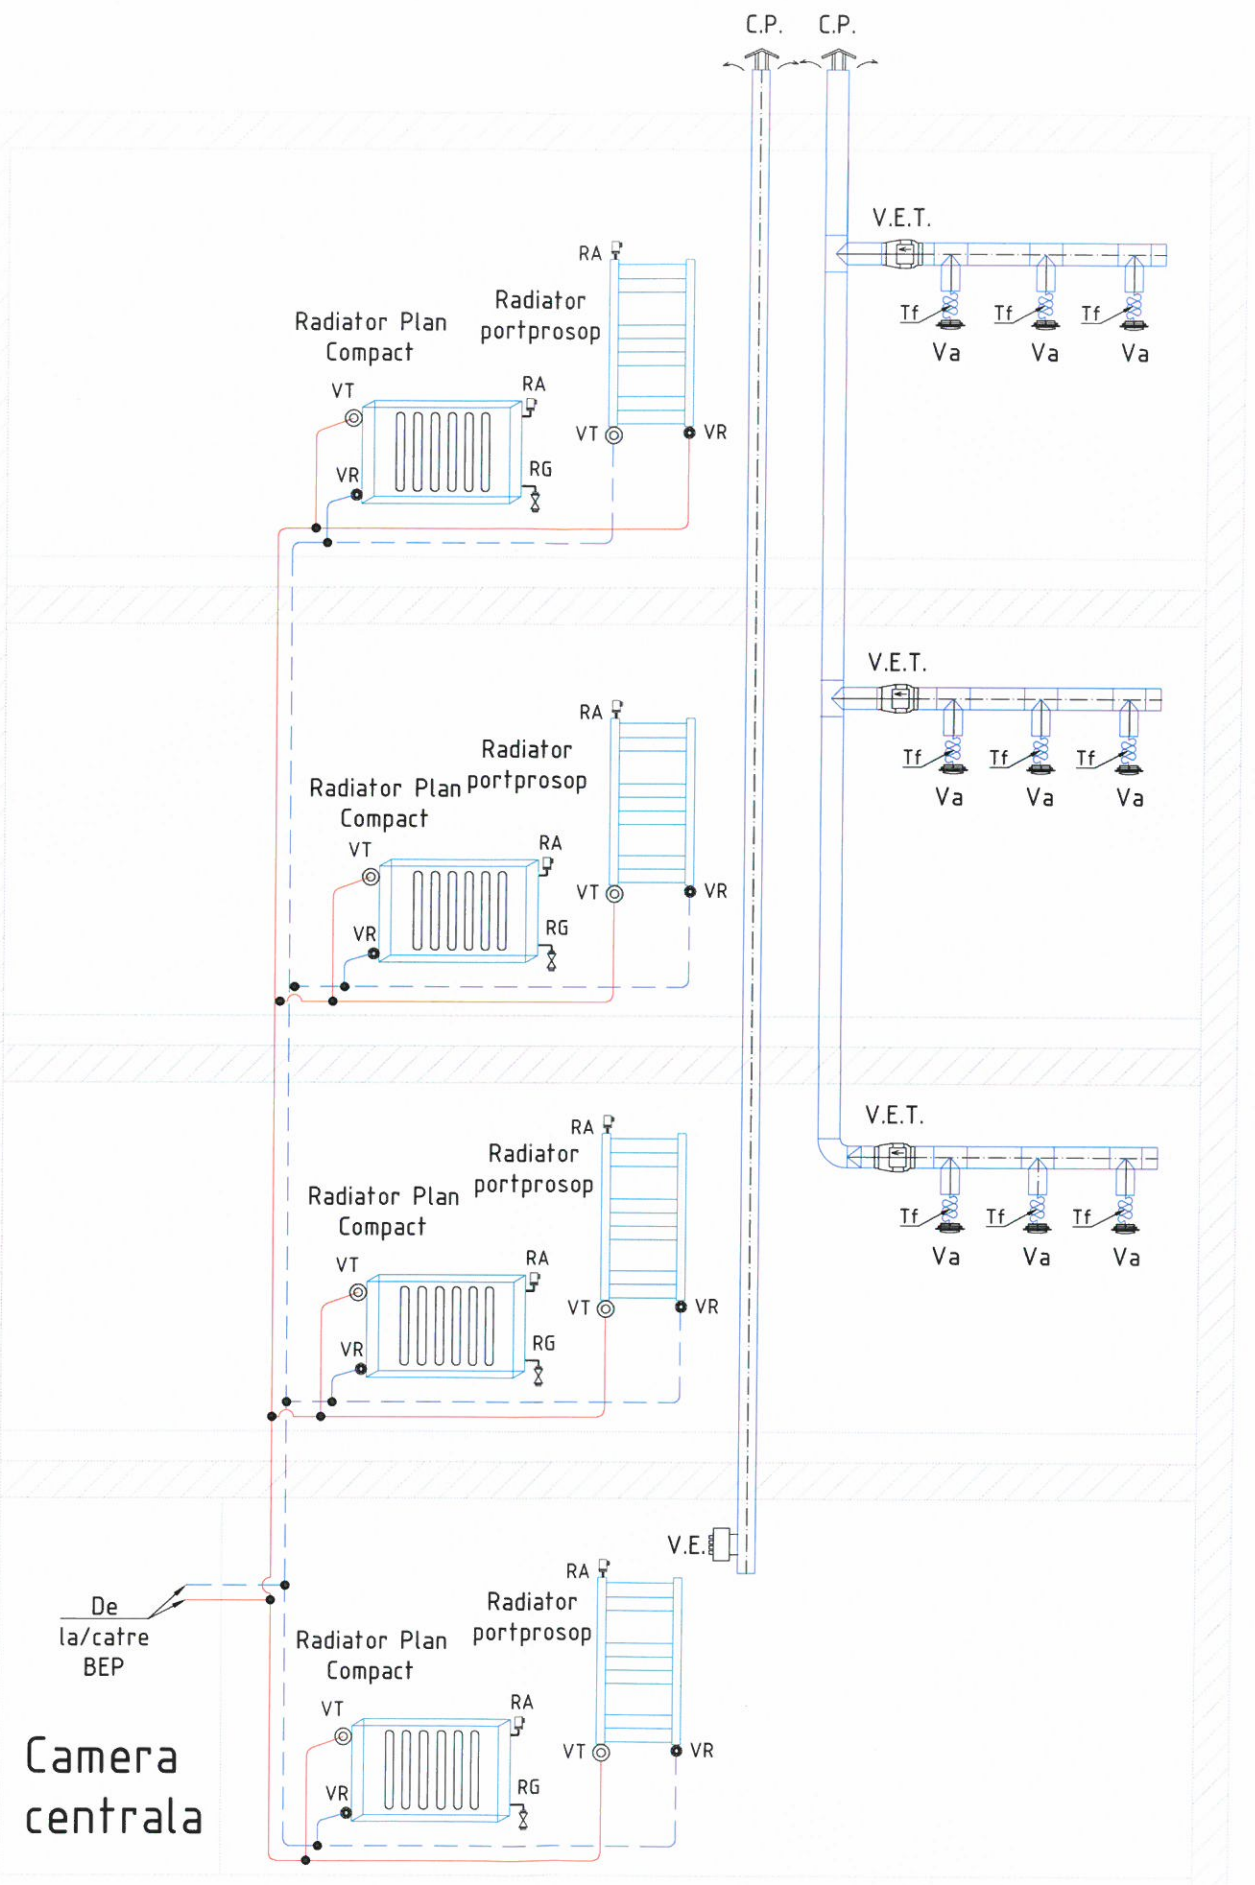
C.P. C.P.

V.E.T.

Tf Tf Tf
Va Va Va

RA
Radiator portprosop
Radiator Plan Compact
VT
RA
VT VR
VR
RG

V.E.T.

Tf Tf Tf
Va Va Va

RA
Radiator portprosop
Radiator Plan Compact
VT
RA
VT VR
VR
RG

V.E.T.

Tf Tf Tf
Va Va Va

RA
Radiator portprosop
Radiator Plan Compact
VT
RA
VT VR
VR
RG

V.E.

RA
Radiator portprosop
De la/catre BEP
Radiator Plan Compact
VT
RA
VT VR
VR
RG

Camera centrala